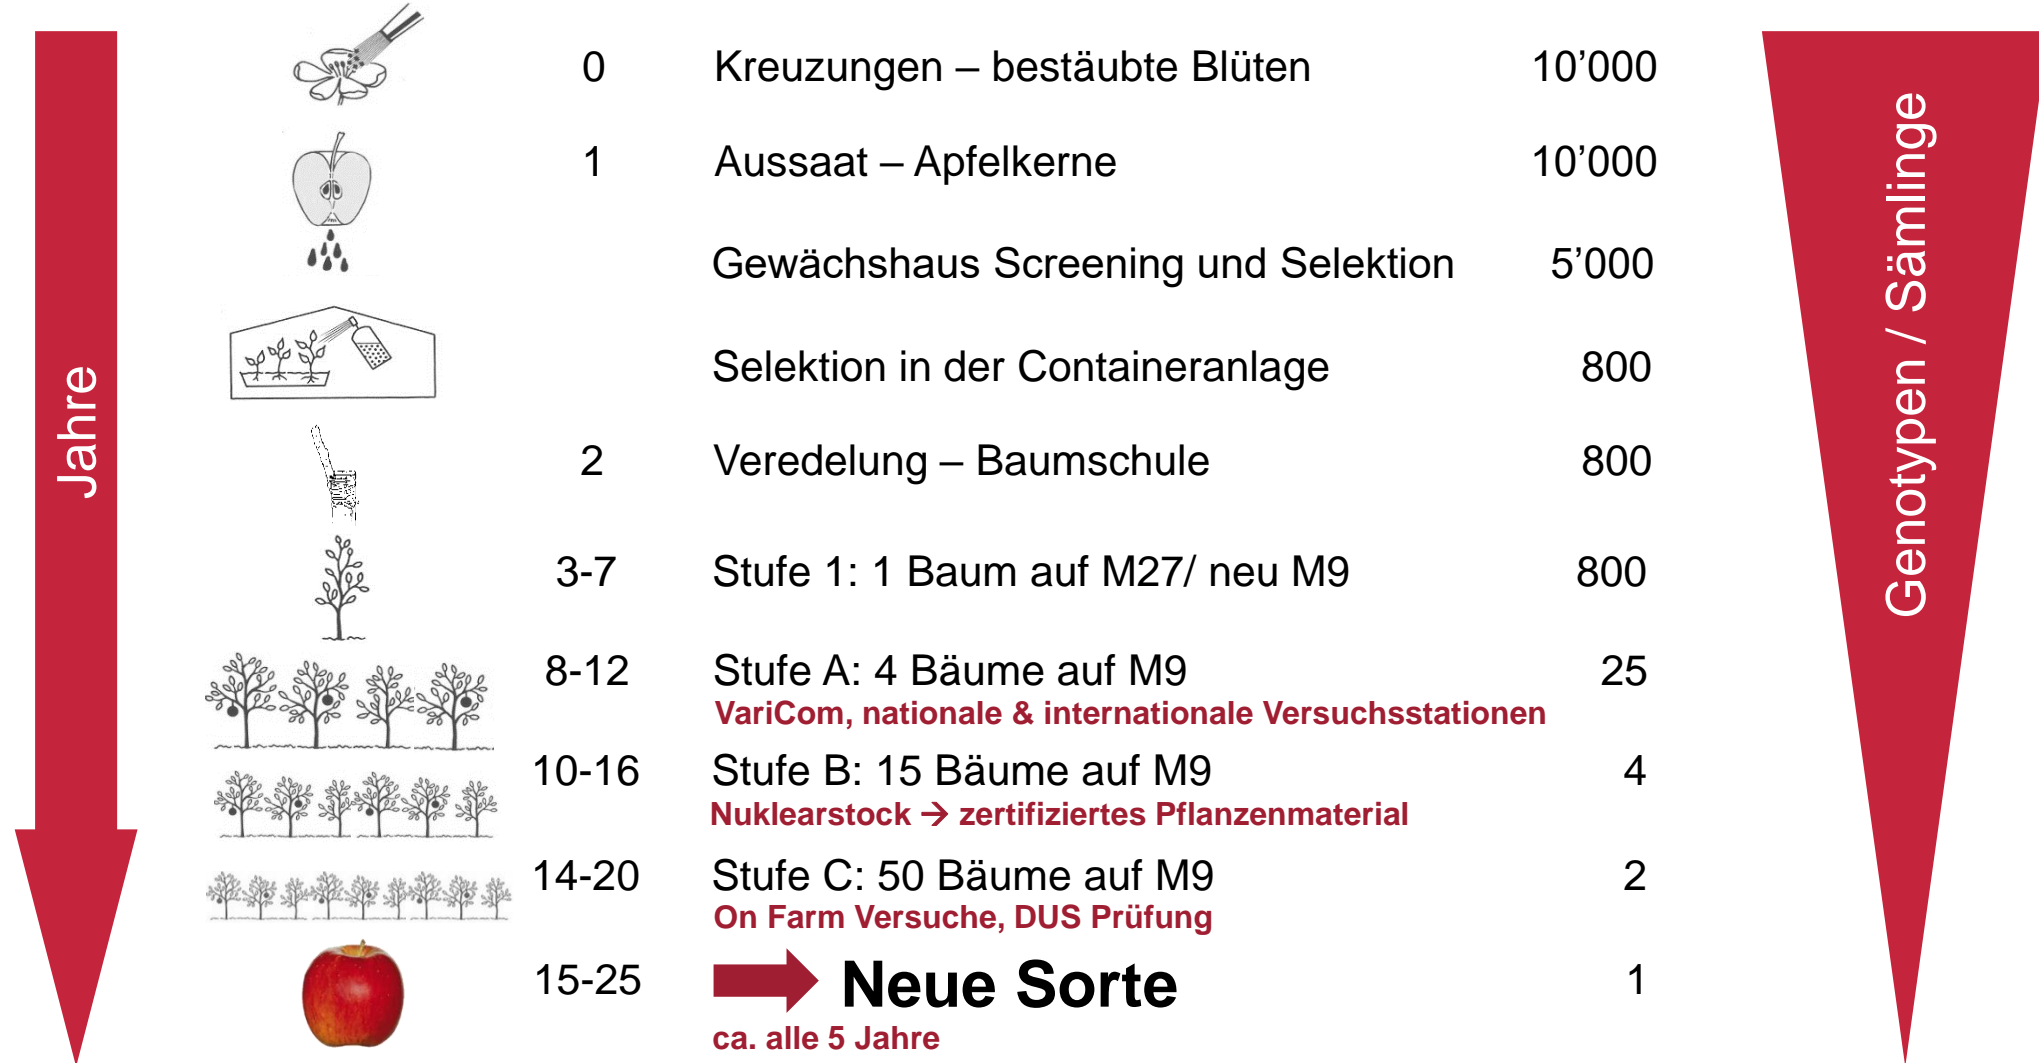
Jahre

| | | |
|---|---|---|
| 0 | Kreuzungen – bestäubte Blüten | 10’000 |
| 1 | Aussaat – Apfelkerne | 10’000 |
| | Gewächshaus Screening und Selektion | 5’000 |
| | Selektion in der Containeranlage | 800 |
| 2 | Veredelung – Baumschule | 800 |
| 3-7 | Stufe 1: 1 Baum auf M27/ neu M9 | 800 |
| 8-12 | Stufe A: 4 Bäume auf M9 VariCom, nationale & internationale Versuchsstationen | 25 |
| 10-16 | Stufe B: 15 Bäume auf M9 Nuklearstock → zertifiziertes Pflanzenmaterial | 4 |
| 14-20 | Stufe C: 50 Bäume auf M9 On Farm Versuche, DUS Prüfung | 2 |
| 15-25 | Neue Sorte ca. alle 5 Jahre | 1 |

Genotypen / Sämlinge